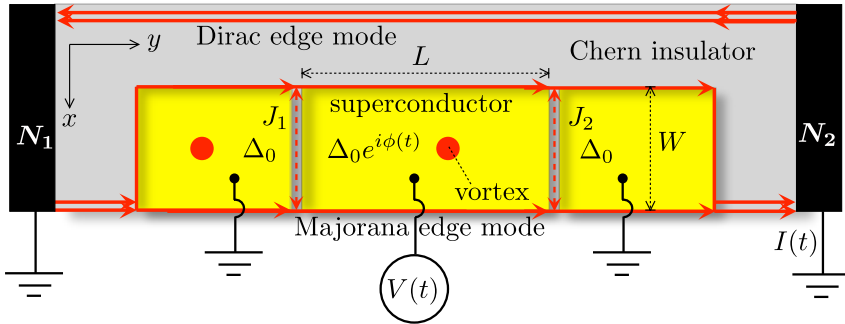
$y$

Dirac edge mode

$L$

Chern insulator

$x$

$\boldsymbol{N_1}$

$J_1$

superconductor

$J_2$

$W$

$\boldsymbol{N_2}$

$\Delta_0$

$\Delta_0 e^{i\phi(t)}$

$\Delta_0$

vortex

Majorana edge mode

$I(t)$

$V(t)$